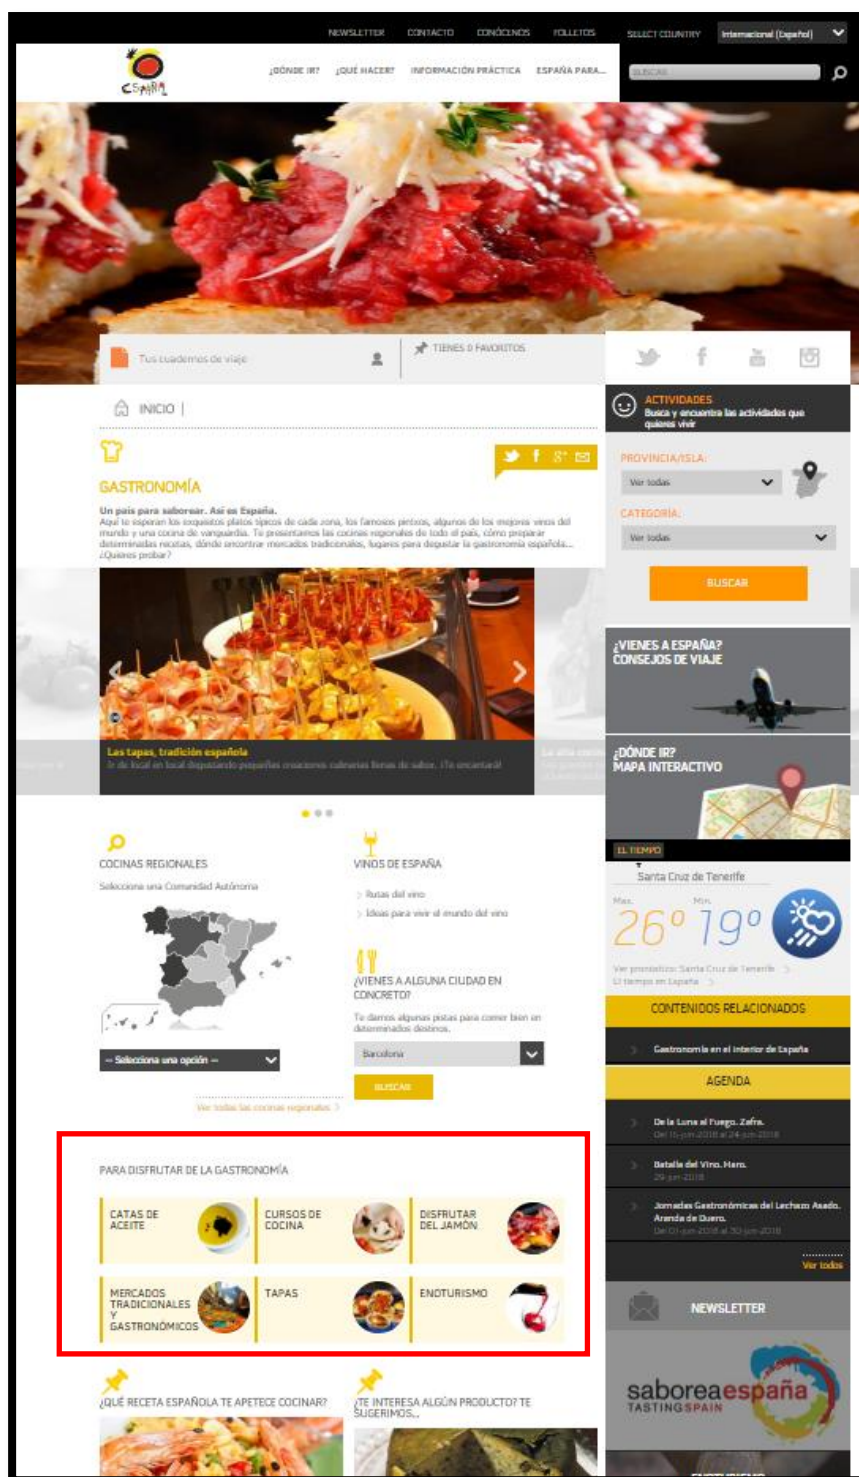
NEWSLETTER CONTACTO CONÓCENOS FOLLETOS SELECT COUNTRY Internacional (Español)

España

¿DÓNDE IR? ¿QUÉ HACER? INFORMACIÓN PRÁCTICA ESPAÑA PARA...

BUSCAR

Tus cuadernos de viaje

TIENES 0 FAVORITOS

INICIO |

GASTRONOMÍA

Un país para saborear. Así es España.
Aquí te esperan los exquisitos platos típicos de cada zona, los famosos pintxos, algunos de los mejores vinos del mundo y una cocina de vanguardia. Te presentamos las cocinas regionales de todo el país, cómo preparar determinadas recetas, dónde encontrar mercados tradicionales, lugares para degustar la gastronomía española... ¿Quieres probar?

Las tapas, tradición española
Ir de local en local degustando pequeñas creaciones culinarias llenas de sabor. ¡Te encantará!

COCINAS REGIONALES
Selecciona una Comunidad Autónoma

-- Selecciona una opción --

Ver todas las cocinas regionales >

VINOS DE ESPAÑA
> Rutas del vino
> Ideas para vivir el mundo del vino

¿VIENES A ALGUNA CIUDAD EN CONCRETO?
Te damos algunas pistas para comer bien en determinados destinos.

Barcelona

BUSCAR

PARA DISFRUTAR DE LA GASTRONOMÍA

CATAS DE ACEITE
CURSOS DE COCINA
DISFRUTAR DEL JAMÓN
MERCADOS TRADICIONALES Y GASTRONÓMICOS
TAPAS
ENOTURISMO

¿QUÉ RECETA ESPAÑOLA TE APETECE COCINAR?

¿TE INTERESA ALGÚN PRODUCTO? TE SUGERIMOS...

ACTIVIDADES
Busca y encuentra las actividades que quieres vivir

PROVINCIA/ISLA:
Ver todas

CATEGORÍA:
Ver todas

BUSCAR

¿VIENES A ESPAÑA? CONSEJOS DE VIAJE

¿DÓNDE IR? MAPA INTERACTIVO

EL TIEMPO
Santa Cruz de Tenerife
Max. Min.
26º 19º
Ver pronóstico: Santa Cruz de Tenerife >
El tiempo en España >

CONTENIDOS RELACIONADOS
Gastronomía en el interior de España

AGENDA
De la Luna al Fuego. Zafra.
Del 15-jun-2018 al 24-jun-2018
Batalla del Vino. Haro.
29-jun-2018
Jornadas Gastronómicas del Lechazo Asado. Aranda de Duero.
Del 01-jun-2018 al 30-jun-2018
Ver todos

NEWSLETTER

saboreaespaña
TASTING SPAIN